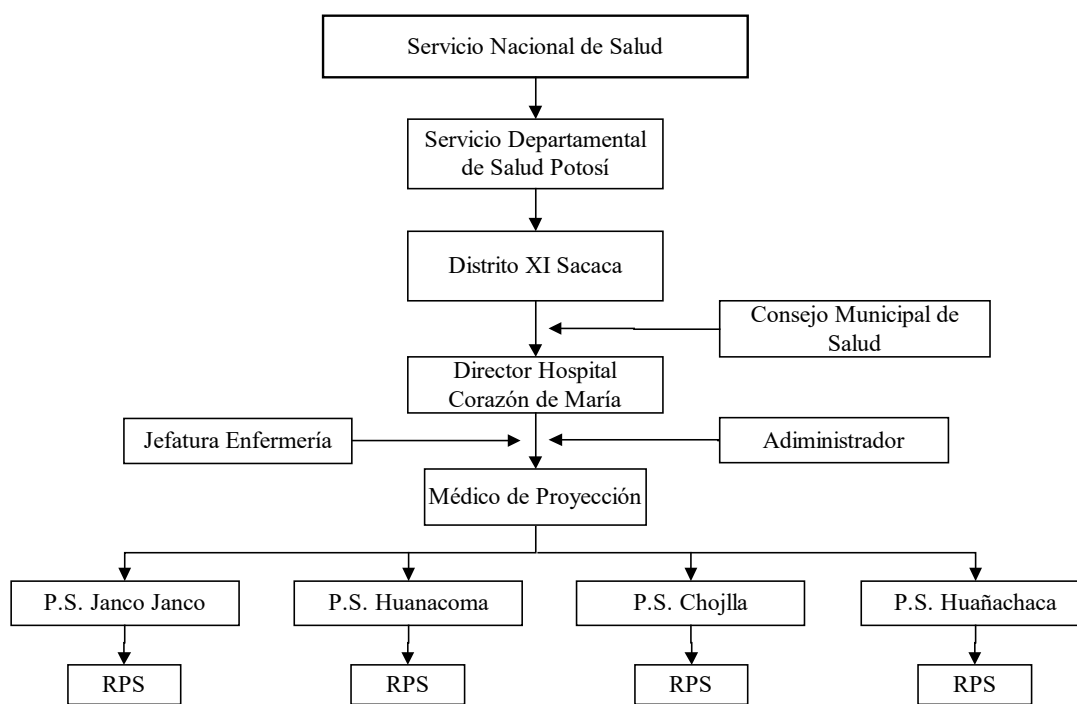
Servicio Nacional de Salud

Servicio Departamental de Salud Potosí

Distrito XI Sacaca

Consejo Municipal de Salud

Director Hospital Corazón de María

Jefatura Enfermería

Adiministrador

Médico de Proyección

P.S. Janco Janco

P.S. Huanacoma

P.S. Chojlla

P.S. Huañachaca

RPS

RPS

RPS

RPS